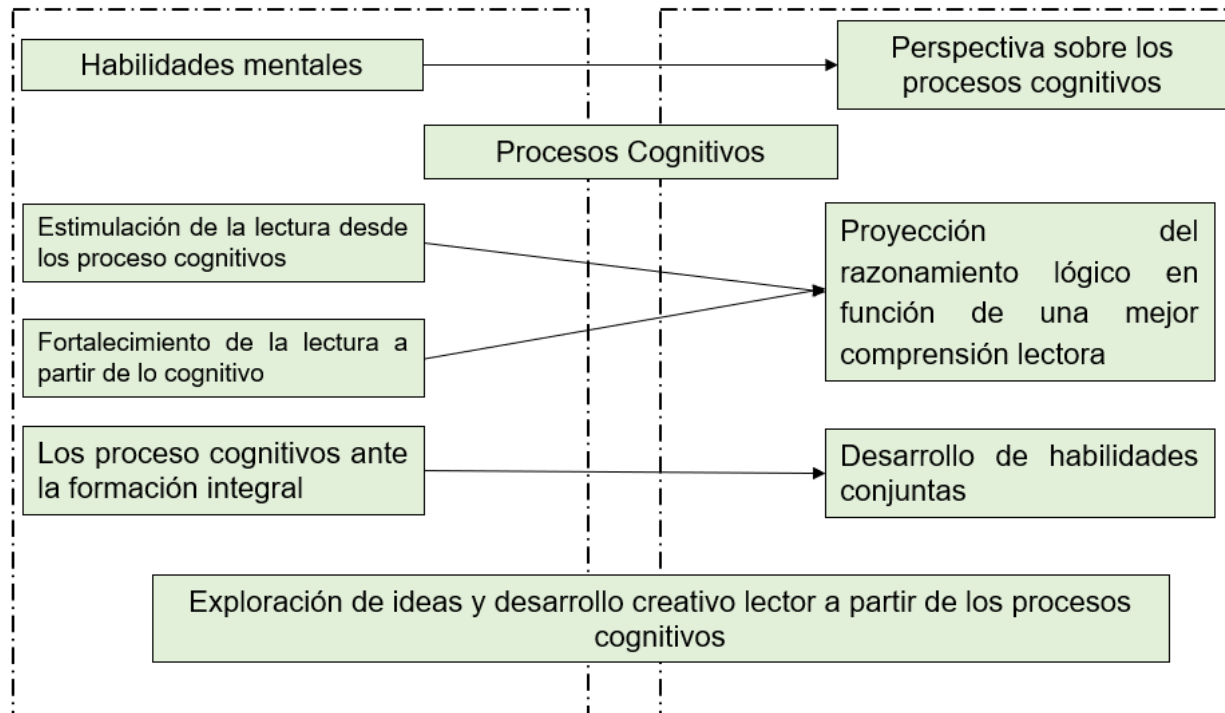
Habilidades mentales

Perspectiva sobre los procesos cognitivos

Procesos Cognitivos

Estimulación de la lectura desde los proceso cognitivos

Fortalecimiento de la lectura a partir de lo cognitivo

Proyección del razonamiento lógico en función de una mejor comprensión lectora

Los proceso cognitivos ante la formación integral

Desarrollo de habilidades conjuntas

Exploración de ideas y desarrollo creativo lector a partir de los procesos cognitivos